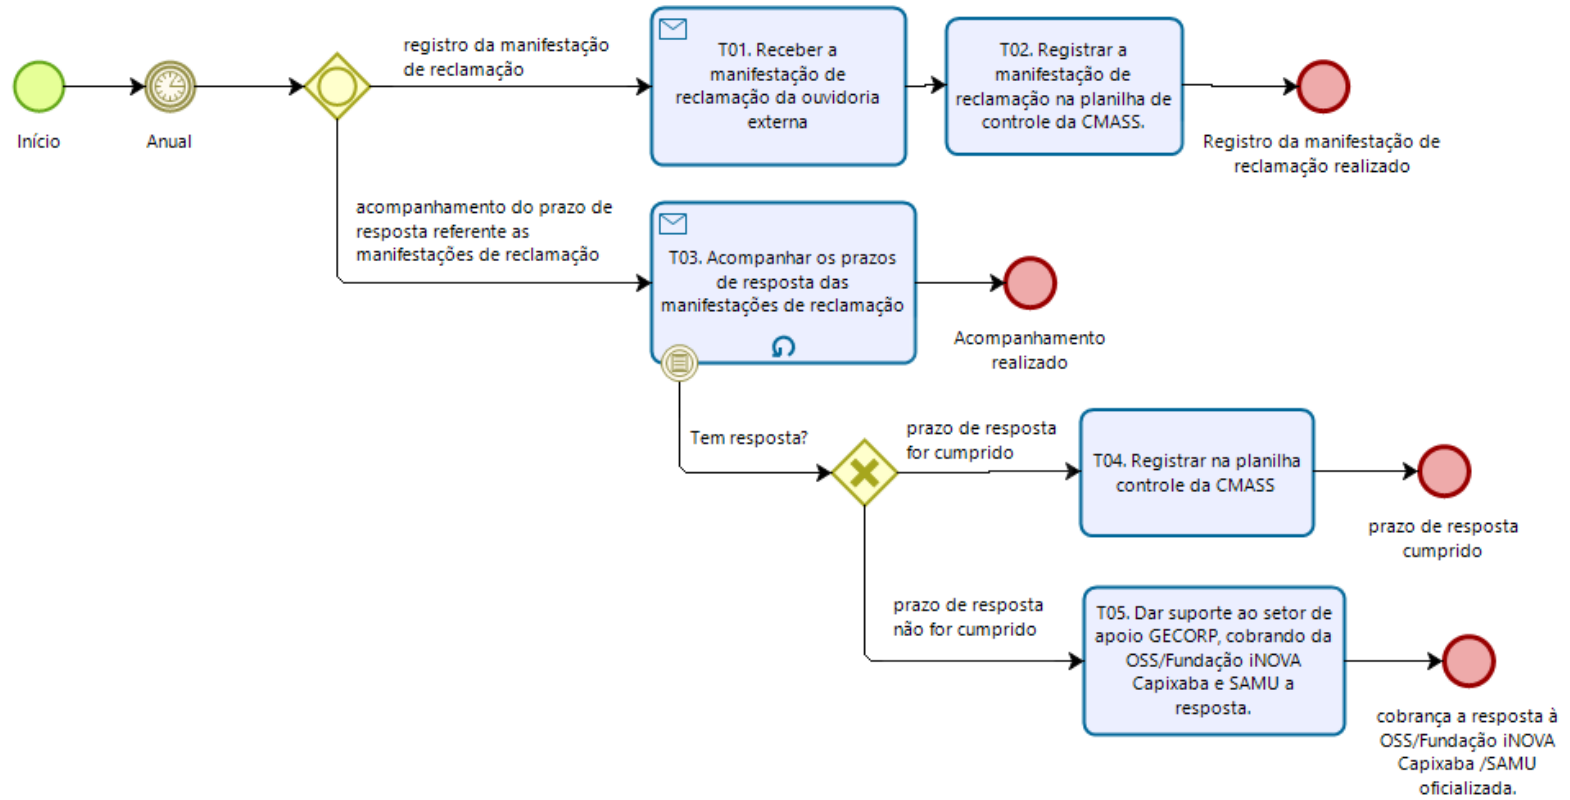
Início

Anual

registro da manifestação de reclamação

T01. Receber a manifestação de reclamação da ouvidoria externa

T02. Registrar a manifestação de reclamação na planilha de controle da CMASS.

Registro da manifestação de reclamação realizado

acompanhamento do prazo de resposta referente as manifestações de reclamação

T03. Acompanhar os prazos de resposta das manifestações de reclamação

Acompanhamento realizado

Tem resposta?

prazo de resposta for cumprido

T04. Registrar na planilha controle da CMASS

prazo de resposta cumprido

prazo de resposta não for cumprido

T05. Dar suporte ao setor de apoio GECORP, cobrando da OSS/Fundação iNOVA Capixaba e SAMU a resposta.

cobrança a resposta à OSS/Fundação iNOVA Capixaba /SAMU oficializada.